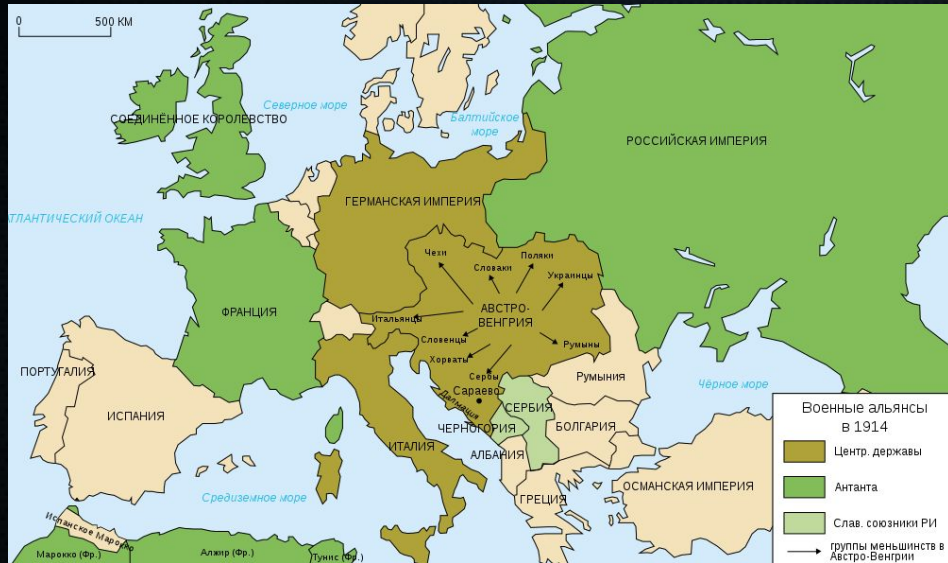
0 500 КМ

Северное море

Балтийское море

СОЕДИНЁННОЕ КОРОЛЕВСТВО

РОССИЙСКАЯ ИМПЕРИЯ

АТЛАНТИЧЕСКИЙ ОКЕАН

ГЕРМАНСКАЯ ИМПЕРИЯ

Чехи

Словаки

Поляки

Украинцы

ФРАНЦИЯ

АВСТРО-ВЕНГРИЯ

Итальянцы

Словенцы

Румыны

Хорваты

Сербы

Сараево

Далмация

ПОРТУГАЛИЯ

Румыния

Чёрное море

ИСПАНИЯ

СЕРБИЯ

ЧЕРНОГОРИЯ

БОЛГАРИЯ

ИТАЛИЯ

АЛБАНИЯ

Средиземное море

ГРЕЦИЯ

ОСМАНСКАЯ ИМПЕРИЯ

Испанское Марокко

Марокко (Фр.)

Алжир (Фр.)

Тунис (Фр.)

Военные альянсы в 1914

Центр. державы

Антанта

Слав. союзники РИ

группы меньшинств в Австро-Венгрии